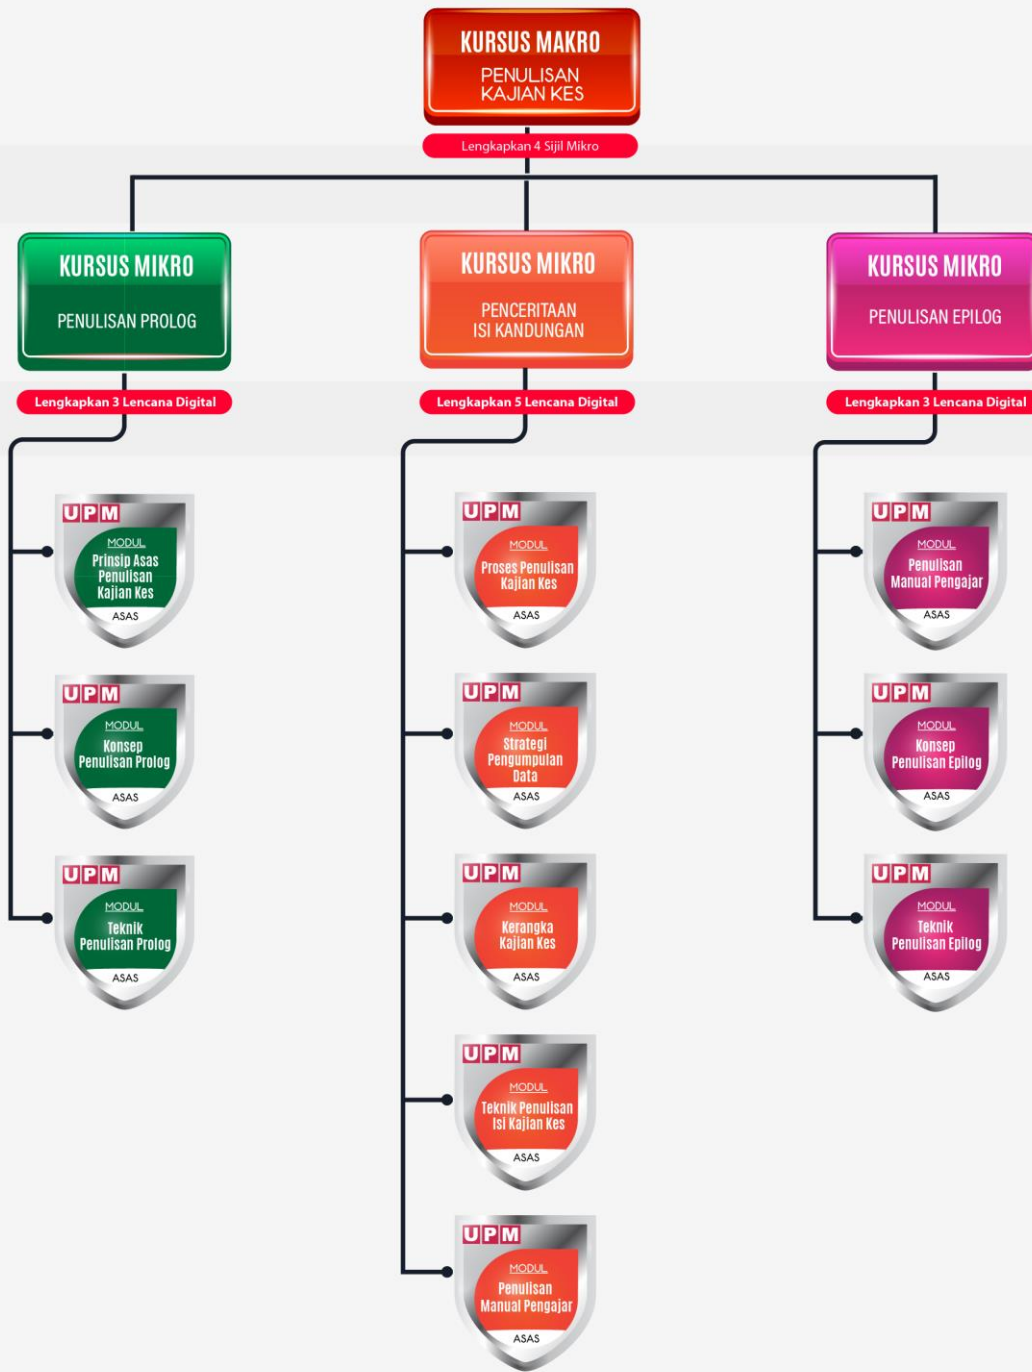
KURSUS MAKRO
PENULISAN KAJIAN KES

Lengkapkan 4 Sijil Mikro

KURSUS MIKRO
PENULISAN PROLOG

Lengkapkan 3 Lencana Digital

UPM
MODUL
Prinsip Asas Penulisan Kajian Kes
ASAS

UPM
MODUL
Konsep Penulisan Prolog
ASAS

UPM
MODUL
Teknik Penulisan Prolog
ASAS

KURSUS MIKRO
PENCERITAAN ISI KANDUNGAN

Lengkapkan 5 Lencana Digital

UPM
MODUL
Proses Penulisan Kajian Kes
ASAS

UPM
MODUL
Strategi Pengumpulan Data
ASAS

UPM
MODUL
Kerangka Kajian Kes
ASAS

UPM
MODUL
Teknik Penulisan Isi Kajian Kes
ASAS

UPM
MODUL
Penulisan Manual Pengajar
ASAS

KURSUS MIKRO
PENULISAN EPILOG

Lengkapkan 3 Lencana Digital

UPM
MODUL
Penulisan Manual Pengajar
ASAS

UPM
MODUL
Konsep Penulisan Epilog
ASAS

UPM
MODUL
Teknik Penulisan Epilog
ASAS